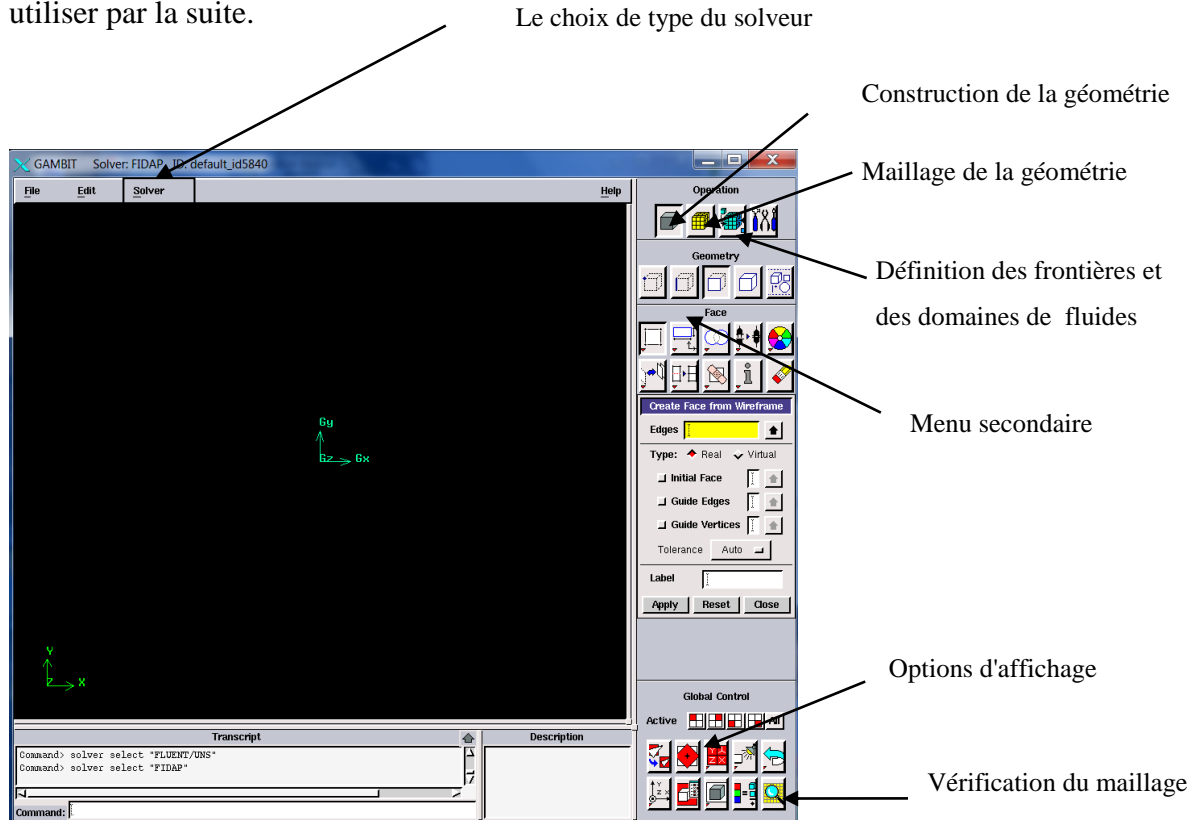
utiliser par la suite.

Le choix de type du solveur

Construction de la géométrie

Maillage de la géométrie

Définition des frontières et des domaines de fluides

Menu secondaire

Options d'affichage

Vérification du maillage

GAMBIT Solver: FIDAP ID: default_id5840

File Edit Solver Help

Operation

Geometry

Face

Create Face from Wireframe

Edges

Type: Real Virtual

Initial Face

Guide Edges

Guide Vertices

Tolerance Auto

Label

Apply Reset Close

Gy

Gz Gx

Y

Z X

Global Control

Active All

Transcript

Description

Command> solver select "FLUENT/UNS"
Command> solver select "FIDAP"

Command: